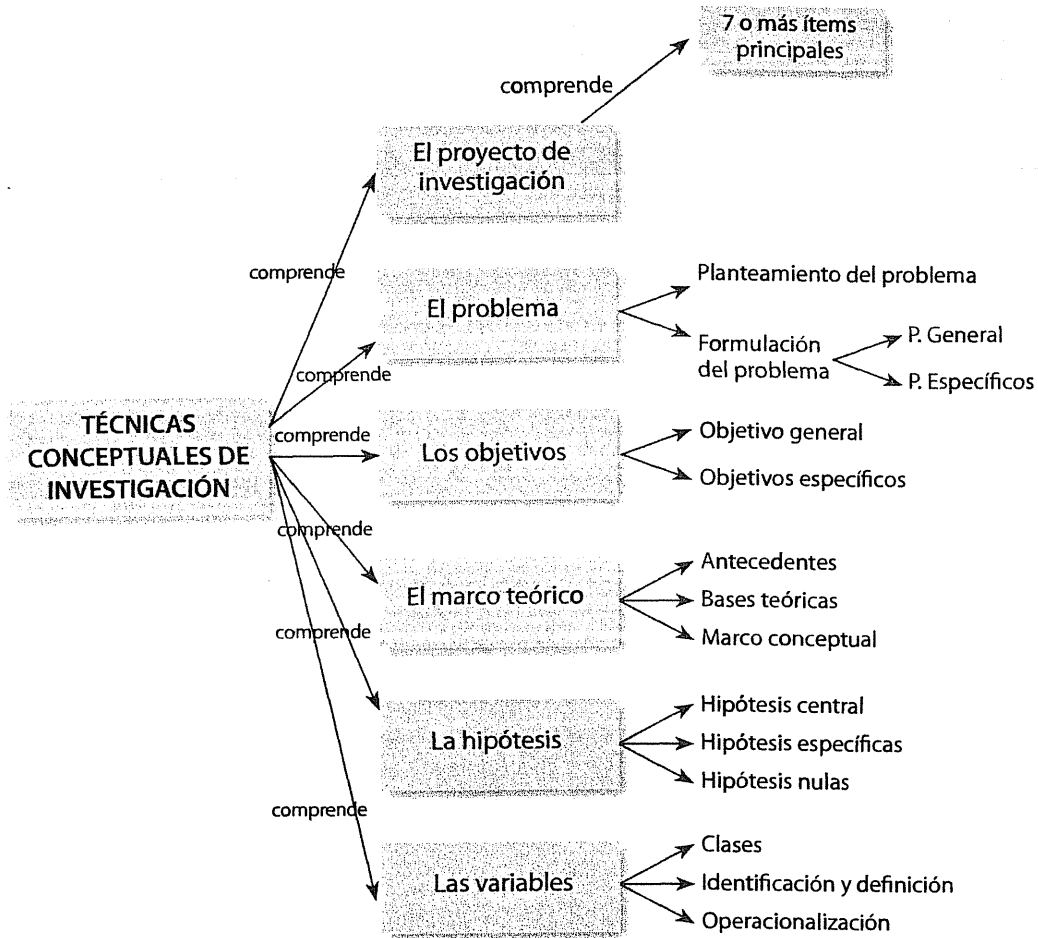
7 o más ítems principales

comprende

El proyecto de investigación

comprende

El problema

Planteamiento del problema

Formulación del problema

P. General

P. Específicos

comprende

TÉCNICAS CONCEPTUALES DE INVESTIGACIÓN

comprende

Los objetivos

Objetivo general

Objetivos específicos

comprende

El marco teórico

Antecedentes

Bases teóricas

Marco conceptual

comprende

La hipótesis

Hipótesis central

Hipótesis específicas

Hipótesis nulas

comprende

Las variables

Clases

Identificación y definición

Operacionalización